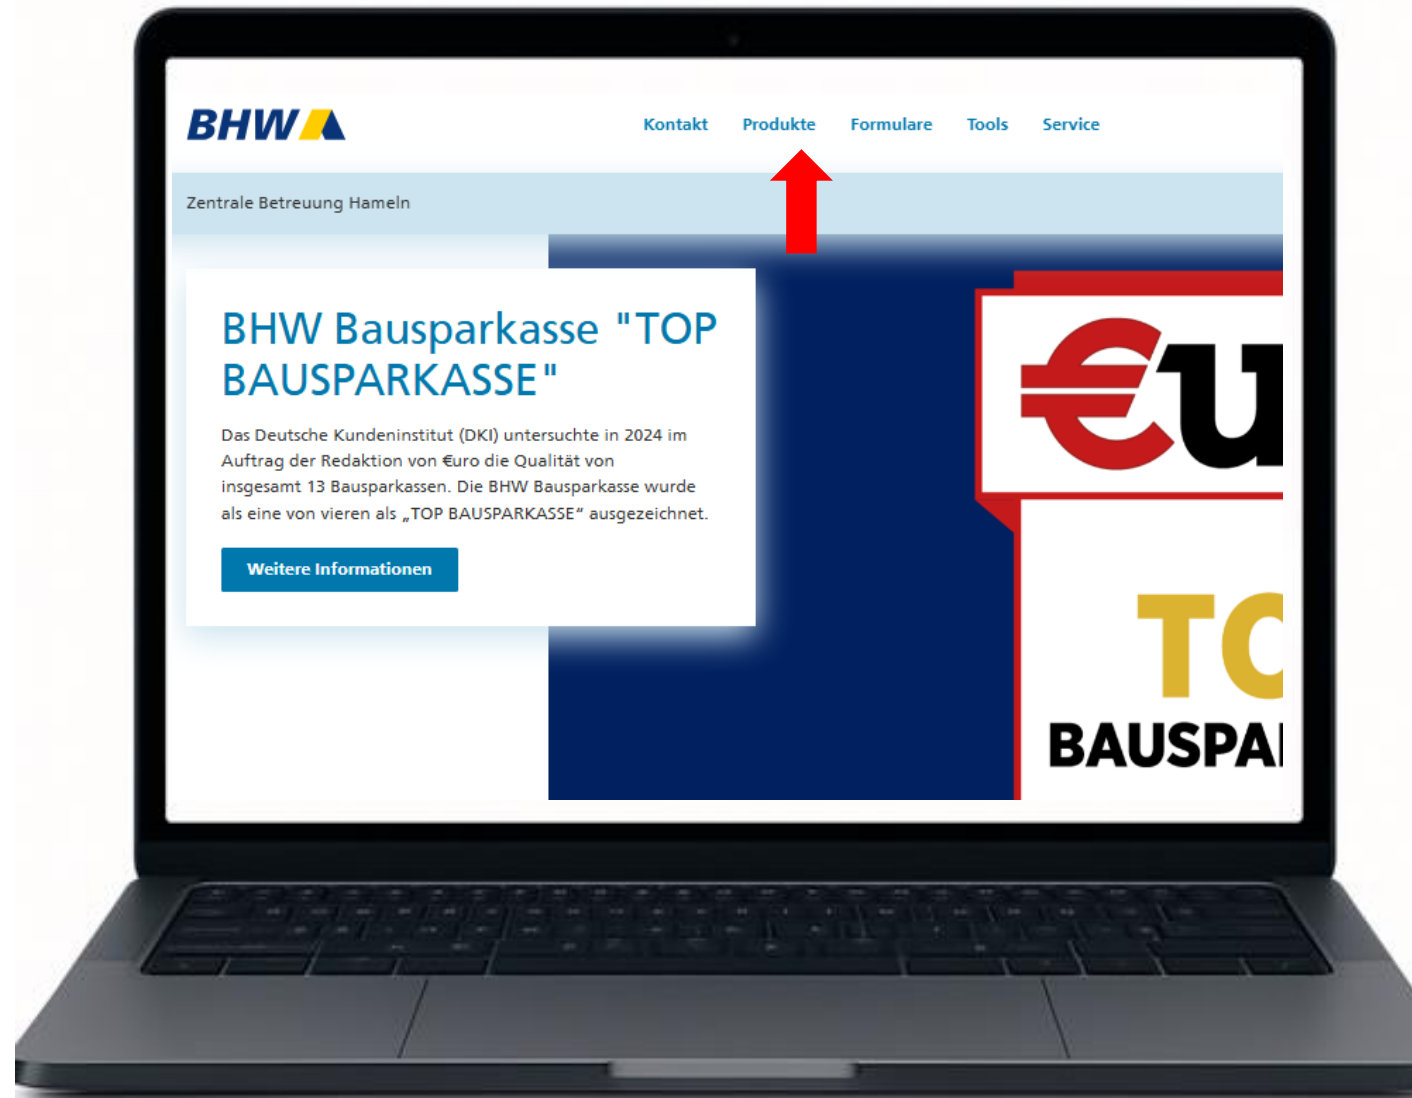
BHW

Kontakt Produkte Formulare Tools Service

Zentrale Betreuung Hameln

BHW Bausparkasse "TOP BAUSPARKASSE"

Das Deutsche Kundeninstitut (DKI) untersuchte in 2024 im Auftrag der Redaktion von €uro die Qualität von insgesamt 13 Bausparkassen. Die BHW Bausparkasse wurde als eine von vieren als „TOP BAUSPARKASSE“ ausgezeichnet.

Weitere Informationen

€u

TO

BAUSPA